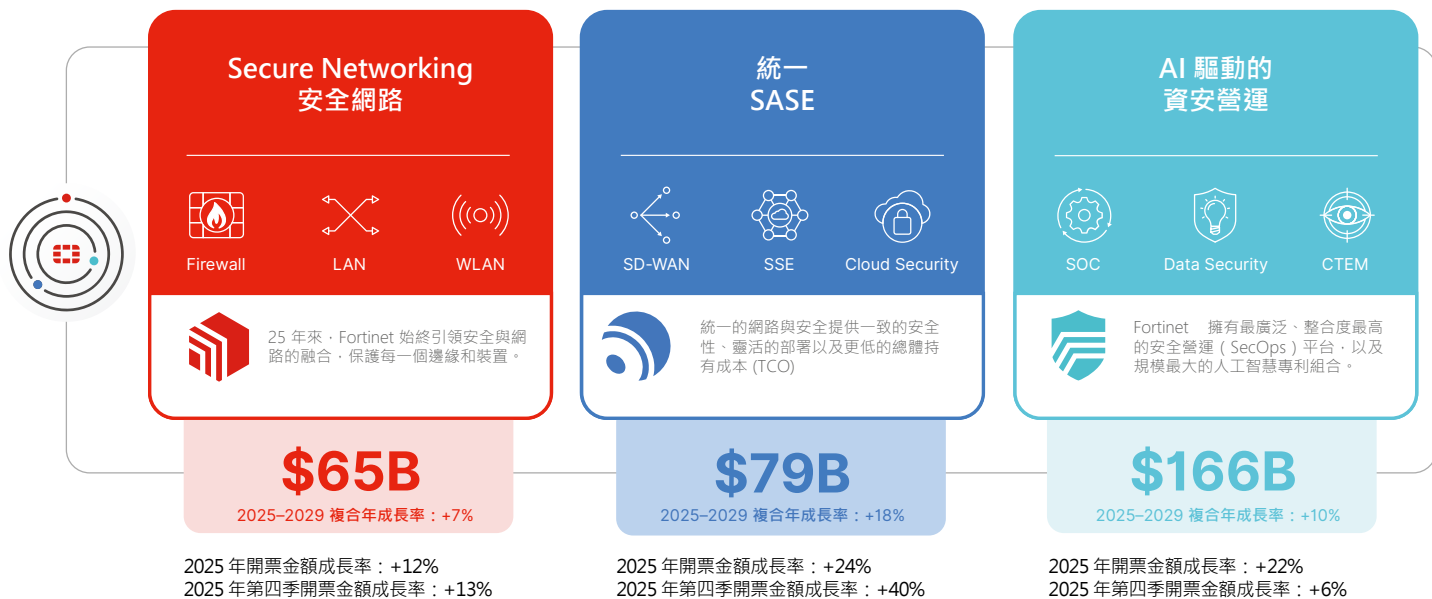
Secure Networking
安全網路

Firewall LAN WLAN

25 年來，Fortinet 始終引領安全與網路的融合，保護每一個邊緣和裝置。

$65B
2025–2029 複合年成長率：+7%

2025 年開票金額成長率：+12%
2025 年第四季開票金額成長率：+13%

統一
SASE

SD-WAN SSE Cloud Security

統一的網路與安全提供一致的安全性、靈活的部署以及更低的總體持有成本 (TCO)

$79B
2025–2029 複合年成長率：+18%

2025 年開票金額成長率：+24%
2025 年第四季開票金額成長率：+40%

AI 驅動的
資安營運

SOC Data Security CTEM

Fortinet 擁有最廣泛、整合度最高的安全營運（SecOps）平台，以及規模最大的人工智慧專利組合。

$166B
2025–2029 複合年成長率：+10%

2025 年開票金額成長率：+22%
2025 年第四季開票金額成長率：+6%